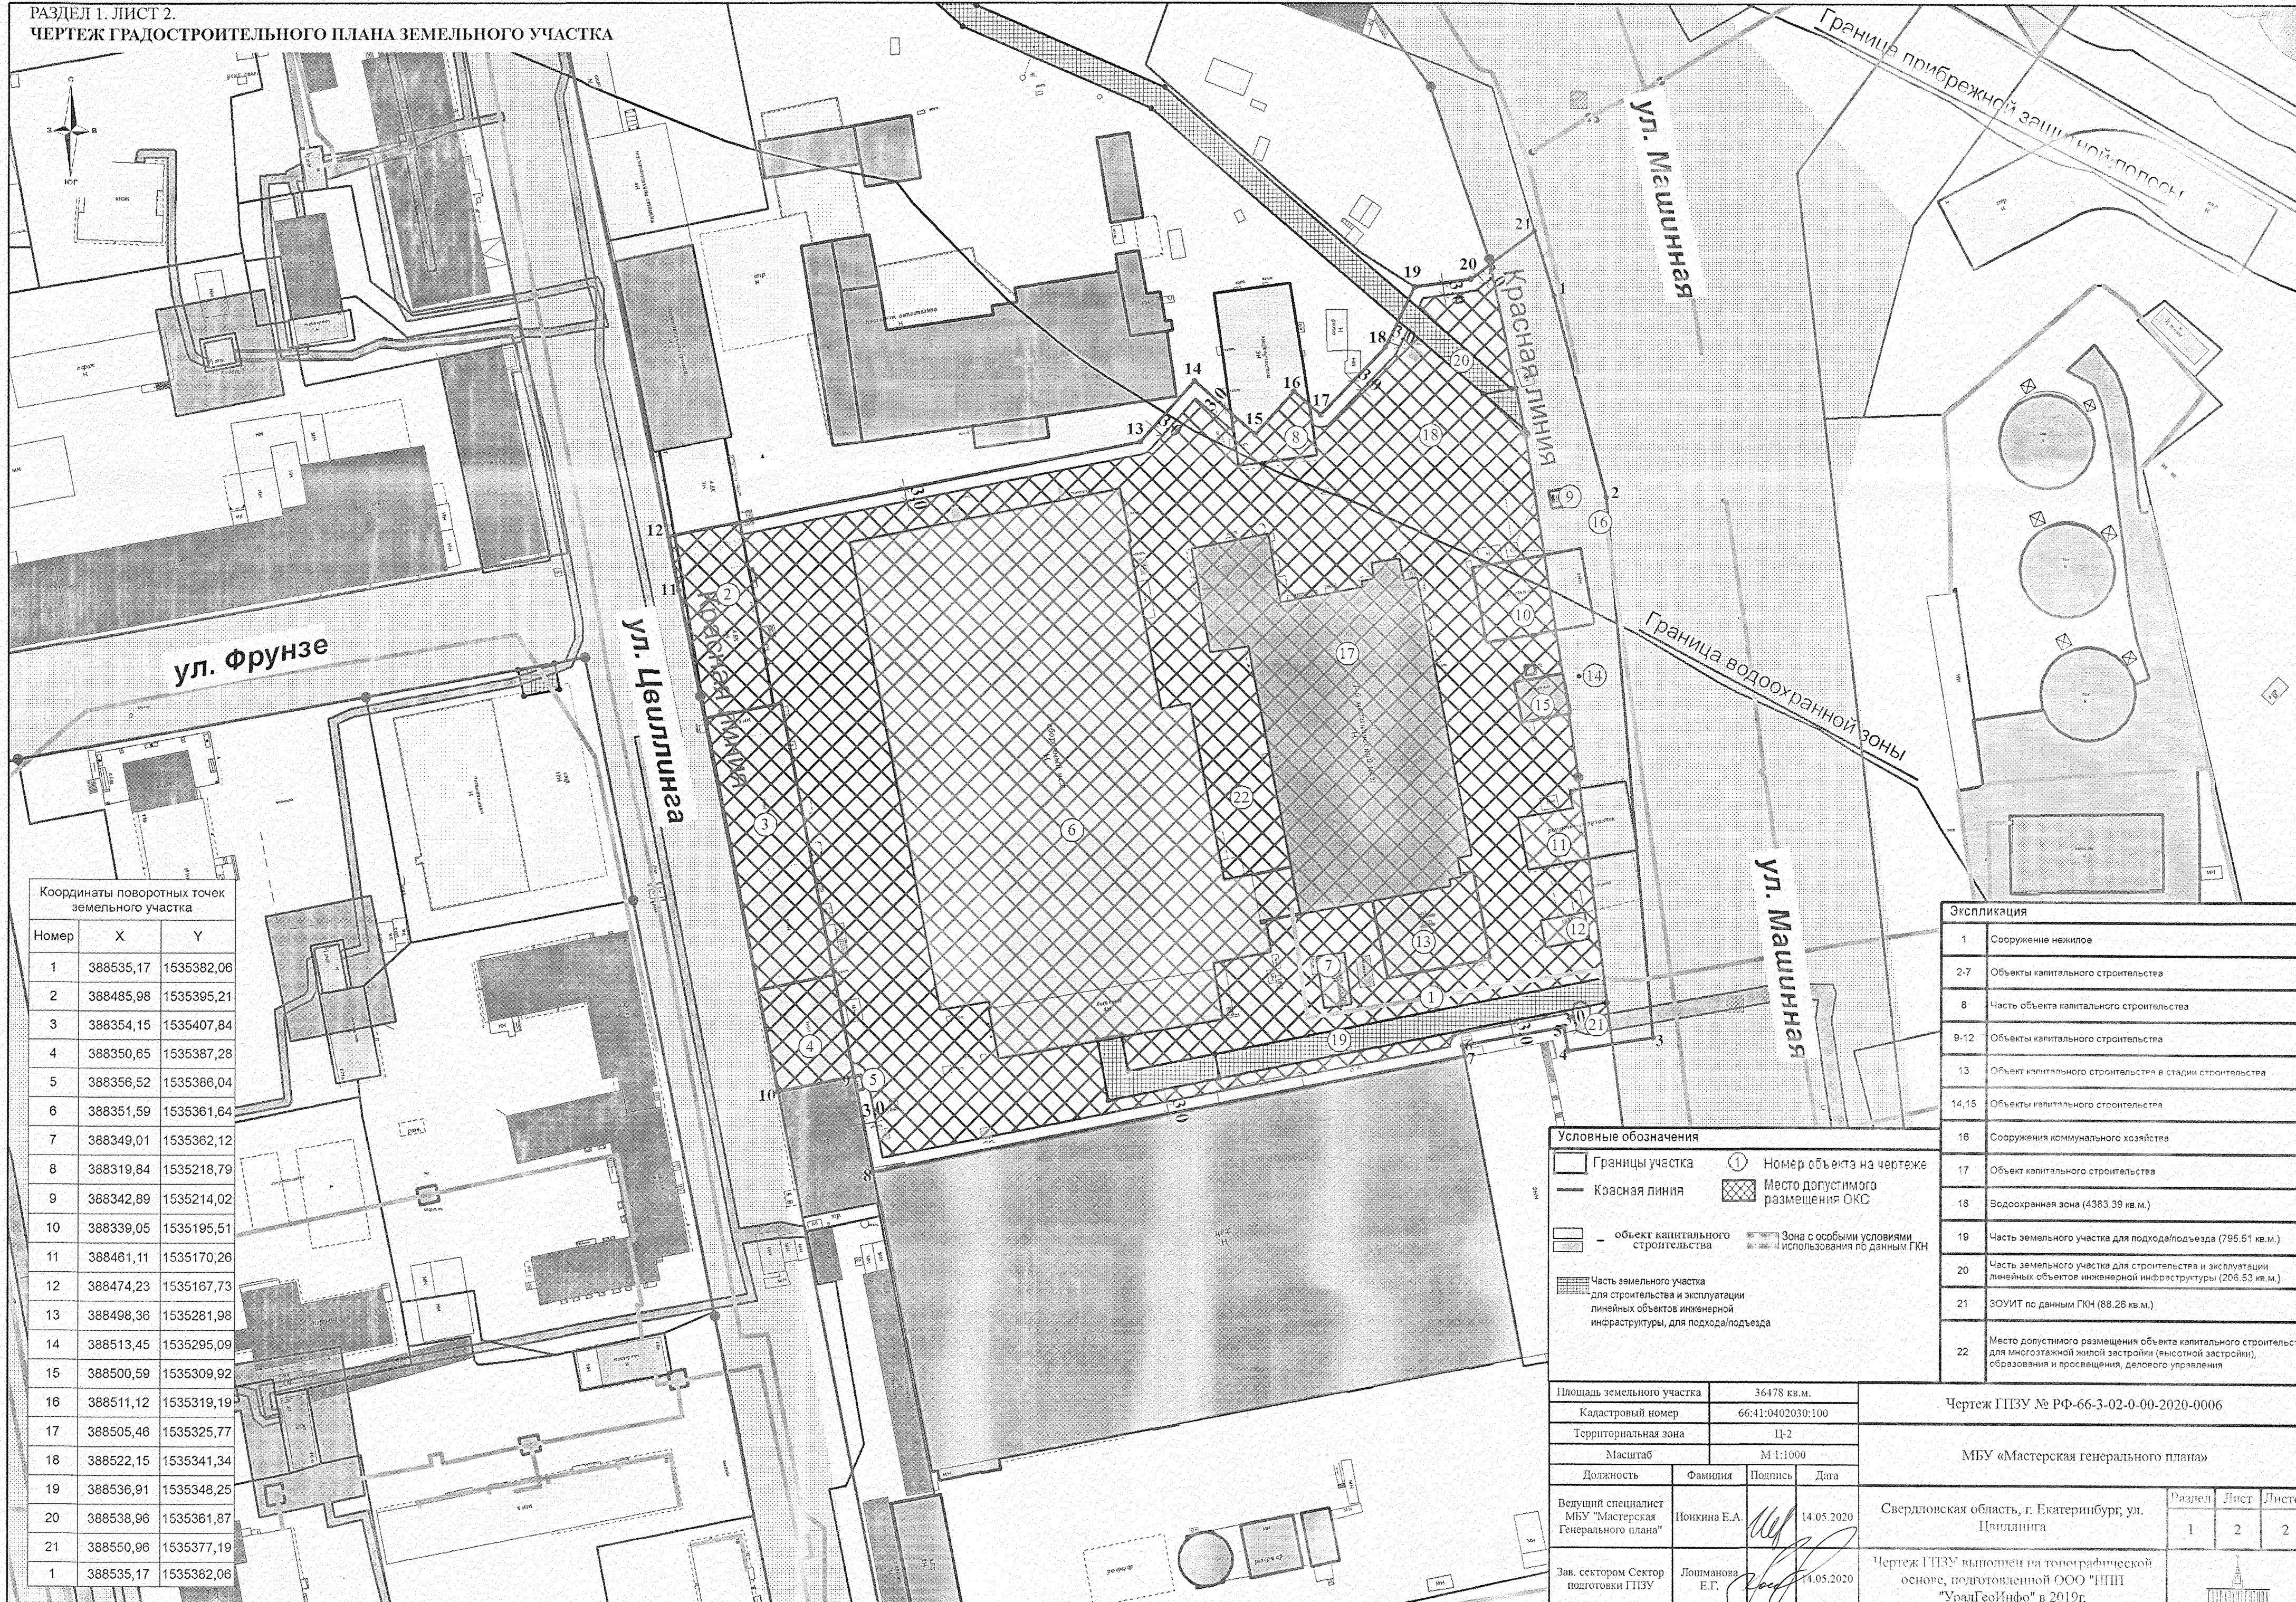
РАЗДЕЛ 1. ЛИСТ 2.
ЧЕРТЕЖ ГРАДОСТРОИТЕЛЬНОГО ПЛАНА ЗЕМЕЛЬНОГО УЧАСТКА

С
З В
ЮГ

Граница прибрежной защитной полосы
ул. Машинная
Красная линия
ул. Фрунзе
ул. Цвиллинга
Красная линия
Граница водоохранной зоны
ул. Машинная

1 2 3 4 5 6 7 8 9 10 11 12 13 14 15 16 17 18 19 20 21

| Координаты поворотных точек земельного участка | | |
|---|---|---|
| Номер | X | Y |
| 1 | 388535,17 | 1535382,06 |
| 2 | 388485,98 | 1535395,21 |
| 3 | 388354,15 | 1535407,84 |
| 4 | 388350,65 | 1535387,28 |
| 5 | 388356,52 | 1535386,04 |
| 6 | 388351,59 | 1535361,64 |
| 7 | 388349,01 | 1535362,12 |
| 8 | 388319,84 | 1535218,79 |
| 9 | 388342,89 | 1535214,02 |
| 10 | 388339,05 | 1535195,51 |
| 11 | 388461,11 | 1535170,26 |
| 12 | 388474,23 | 1535167,73 |
| 13 | 388498,36 | 1535281,98 |
| 14 | 388513,45 | 1535295,09 |
| 15 | 388500,59 | 1535309,92 |
| 16 | 388511,12 | 1535319,19 |
| 17 | 388505,46 | 1535325,77 |
| 18 | 388522,15 | 1535341,34 |
| 19 | 388536,91 | 1535348,25 |
| 20 | 388538,96 | 1535361,87 |
| 21 | 388550,96 | 1535377,19 |
| 1 | 388535,17 | 1535382,06 |

| Экспликация | |
|---|---|
| 1 | Сооружение нежилое |
| 2-7 | Объекты капитального строительства |
| 8 | Часть объекта капитального строительства |
| 9-12 | Объекты капитального строительства |
| 13 | Объект капитального строительства в стадии строительства |
| 14,15 | Объекты капитального строительства |
| 16 | Сооружения коммунального хозяйства |
| 17 | Объект капитального строительства |
| 18 | Водоохранная зона (4383.39 кв.м.) |
| 19 | Часть земельного участка для подхода/подъезда (795.51 кв.м.) |
| 20 | Часть земельного участка для строительства и эксплуатации линейных объектов инженерной инфраструктуры (206.53 кв.м.) |
| 21 | ЗОУИТ по данным ГКН (88.26 кв.м.) |
| 22 | Место допустимого размещения объекта капитального строительства для многоэтажной жилой застройки (высотной застройки), образования и просвещения, делового управления |

Условные обозначения
Границы участка
Красная линия
1 Номер объекта на чертеже
Место допустимого размещения ОКС
- объект капитального строительства
Зона с особыми условиями использования по данным ГКН
Часть земельного участка для строительства и эксплуатации линейных объектов инженерной инфраструктуры, для подхода/подъезда

| Площадь земельного участка | 36478 кв.м. |
|---|---|
| Кадастровый номер | 66:41:0402030:100 |
| Территориальная зона | Ц-2 |
| Масштаб | М 1:1000 |

Чертеж ГПЗУ № РФ-66-3-02-0-00-2020-0006
МБУ «Мастерская генерального плана»

| Должность | Фамилия | Подпись | Дата |
|---|---|---|---|
| Ведущий специалист МБУ "Мастерская Генерального плана" | Ионкина Е.А. | | 14.05.2020 |
| Зав. сектором Сектор подготовки ГПЗУ | Лошманова Е.Г. | | 14.05.2020 |

Свердловская область, г. Екатеринбург, ул. Цвиллинга
Раздел 1 Лист 2 Листов 2
Чертеж ГПЗУ выполнен на топографической основе, подготовленной ООО "НПП "УралГеоИнфо" в 2019г.